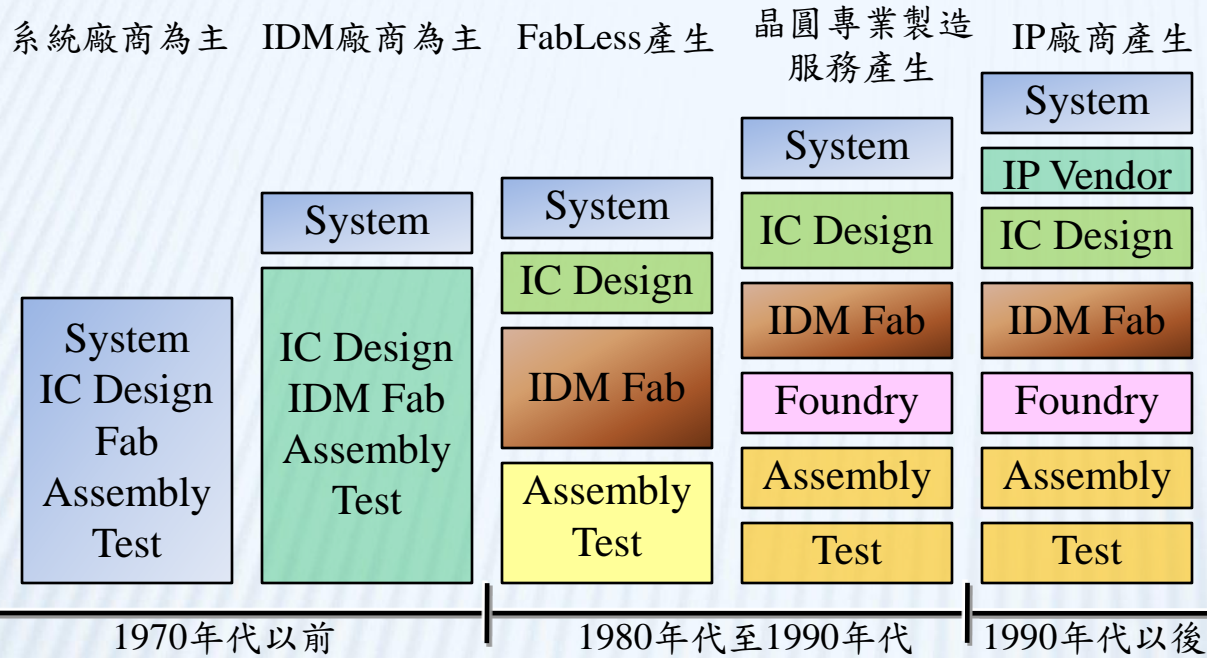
系統廠商為主

System
IC Design
Fab
Assembly
Test

IDM廠商為主

System

IC Design
IDM Fab
Assembly
Test

FabLess產生

System

IC Design

IDM Fab

Assembly
Test

晶圓專業製造服務產生

System

IC Design

IDM Fab

Foundry

Assembly

Test

IP廠商產生

System

IP Vendor

IC Design

IDM Fab

Foundry

Assembly

Test

1970年代以前

1980年代至1990年代

1990年代以後